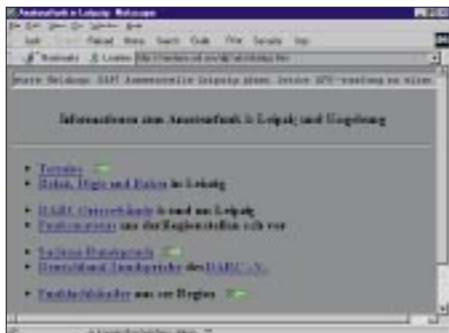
Amateurfunk in Leipzig - Netscape

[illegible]

Back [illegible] Reload Home Search Guide Print Security Stop

Bookmarks Location: http://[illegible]

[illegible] Amateurfunk Leipzig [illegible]

Informationen zum Amateurfunk in Leipzig und Umgebung

Termine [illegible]

Relais, Digis und Baken in Leipzig

DARC-Ortsverbände in und um Leipzig

Funkamateure aus der Region stellen sich vor

Verkaufs-Flohmarkt

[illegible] des DARC e.V.

Funkbekanntschaften aus der Region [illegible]